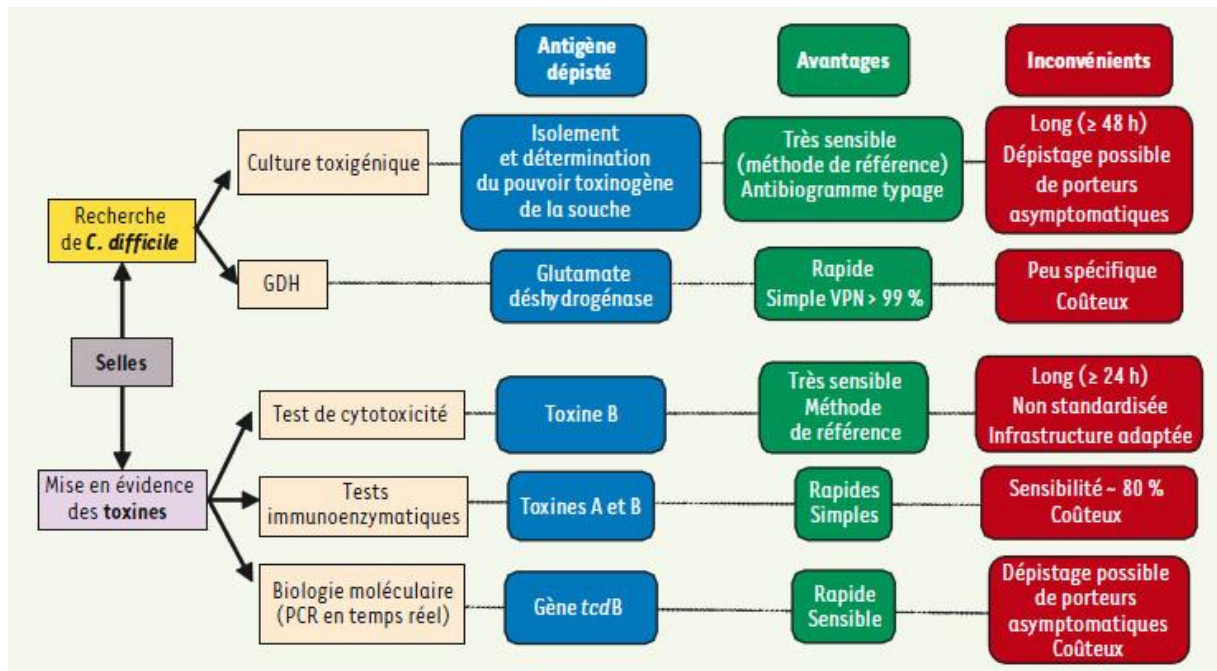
Antigène dépisté

Avantages

Inconvénients

Recherche de *C. difficile*

Culture toxigénique

Isolement et détermination du pouvoir toxinogène de la souche

Très sensible (méthode de référence) Antibiogramme typage

Long (≥ 48 h) Dépistage possible de porteurs asymptomatiques

GDH

Glutamate déshydrogénase

Rapide Simple VPN > 99 %

Peu spécifique Coûteux

Selles

Mise en évidence des **toxines**

Test de cytotoxicité

Toxine B

Très sensible Méthode de référence

Long (≥ 24 h) Non standardisée Infrastructure adaptée

Tests immunoenzymatiques

Toxines A et B

Rapides Simples

Sensibilité ~ 80 % Coûteux

Biologie moléculaire (PCR en temps réel)

Gène *tcd*B

Rapide Sensible

Dépistage possible de porteurs asymptomatiques Coûteux